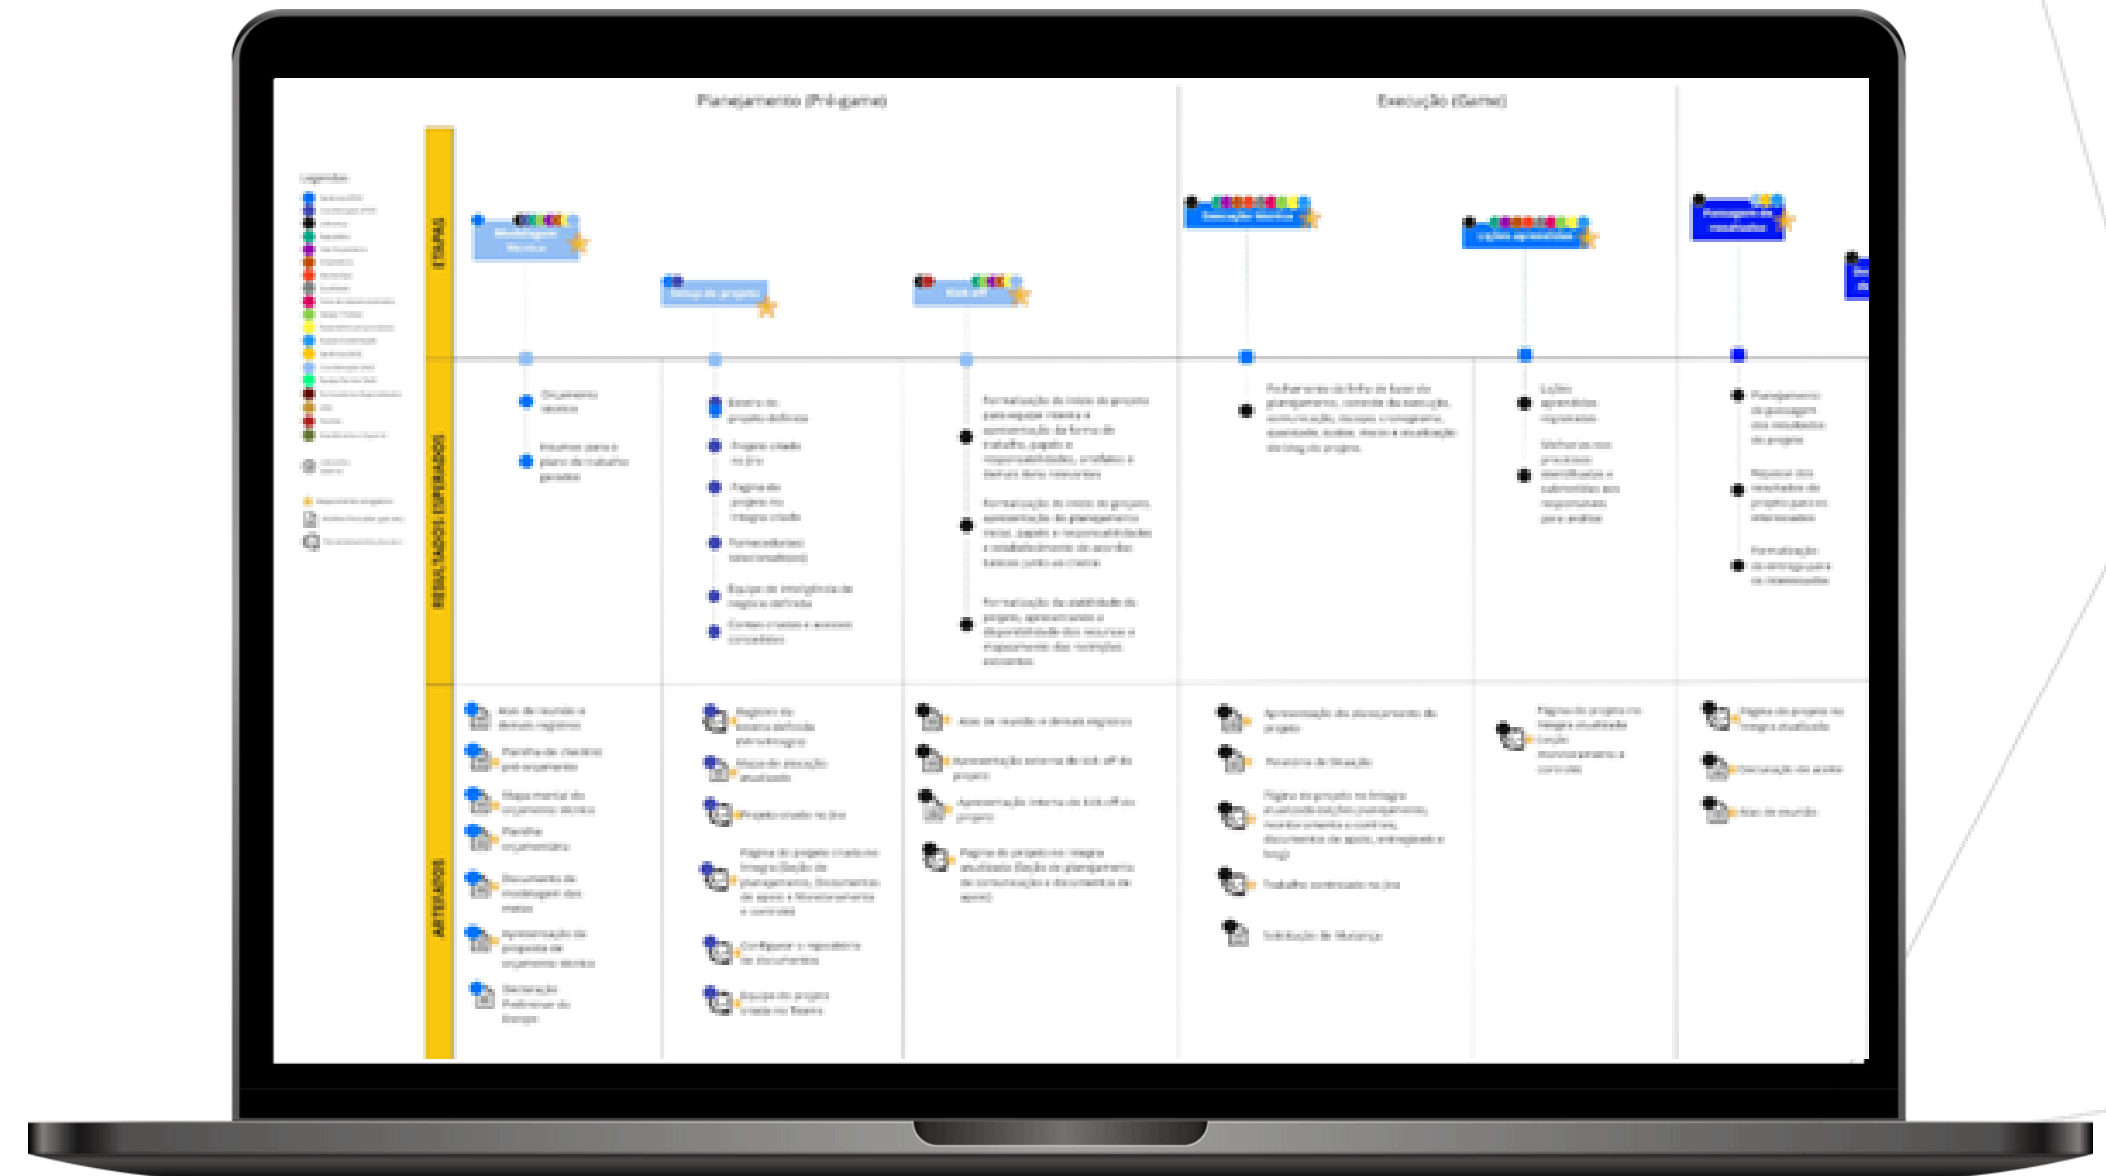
Planejamento (Pré-game)

Execução (Game)

Legendas

ETAPAS

RESULTADOS ESPERADOS

ARTEFATOS

Modelagem técnica

Setup do projeto

Kick off

Execução técnica

Lições aprendidas

Passagem de resultados

Orçamento técnico

Insumos para o plano de trabalho gerados

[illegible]

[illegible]